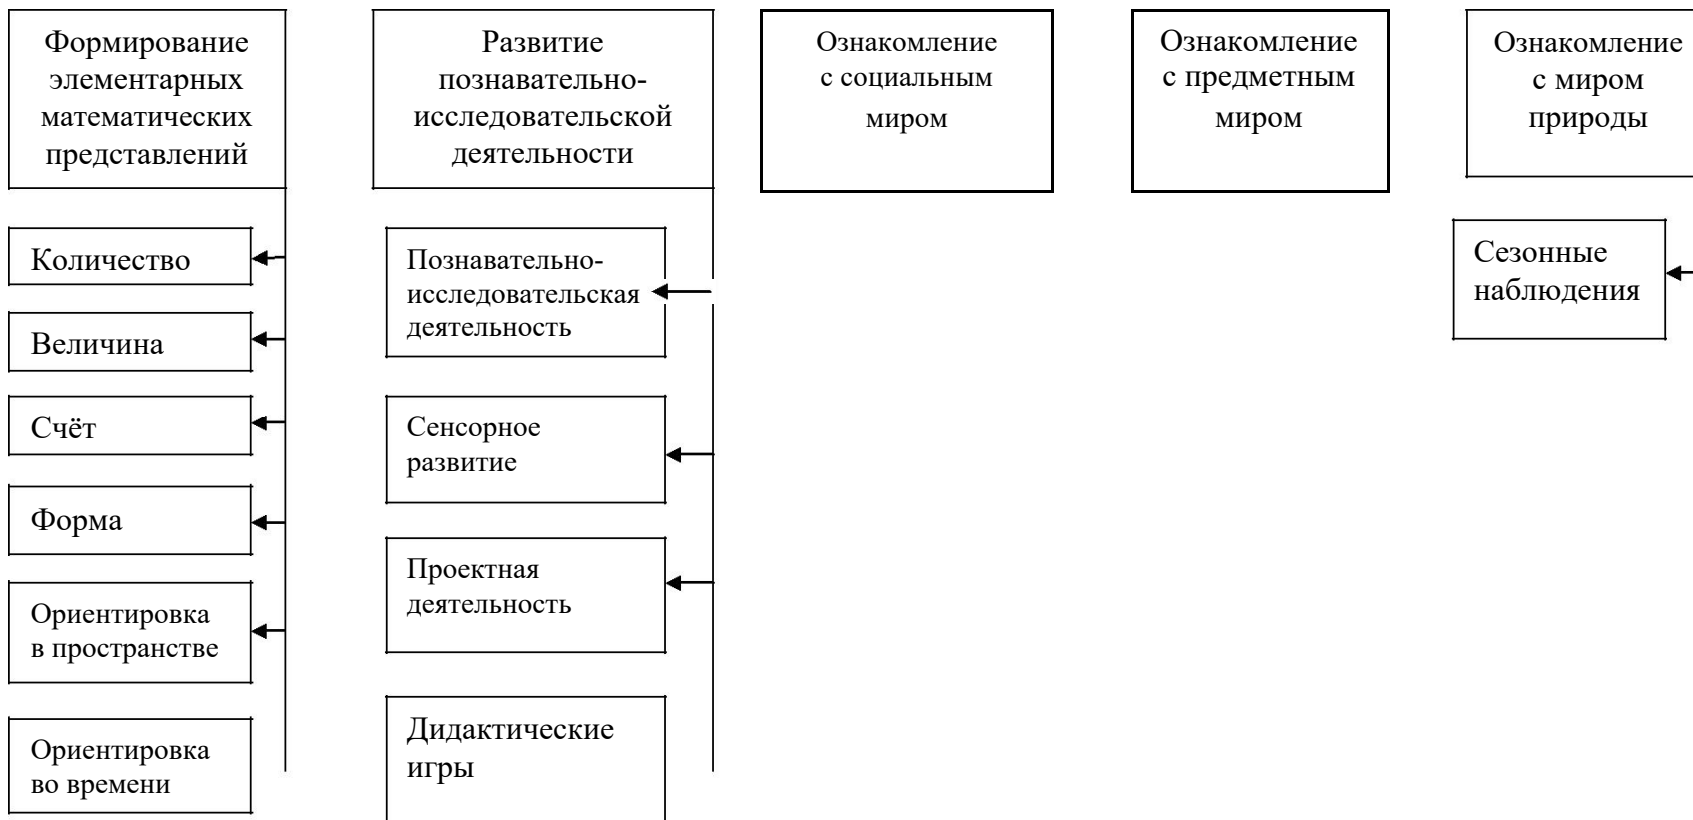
Формирование элементарных математических представлений

Количество

Величина

Счёт

Форма

Ориентировка в пространстве

Ориентировка во времени

Развитие познавательно-исследовательской деятельности

Познавательно-исследовательская деятельность

Сенсорное развитие

Проектная деятельность

Дидактические игры

Ознакомление с социальным миром

Ознакомление с предметным миром

Ознакомление с миром природы

Сезонные наблюдения